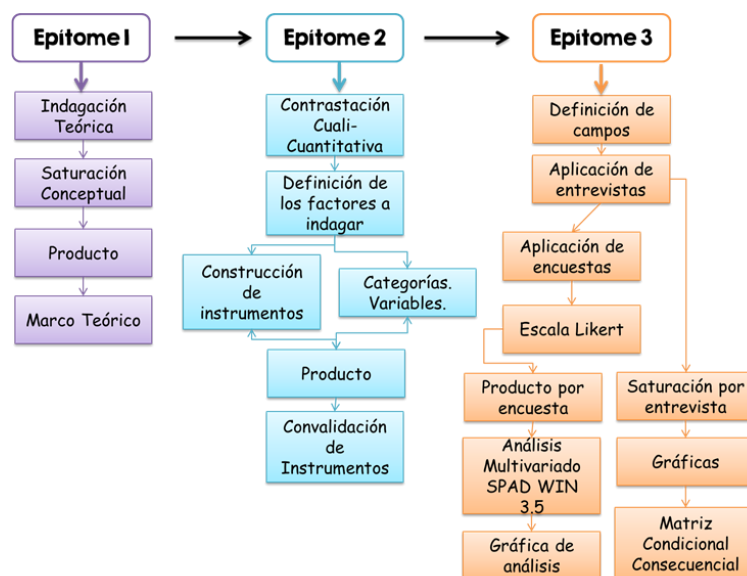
Epitome I

Indagación Teórica

Saturación Conceptual

Producto

Marco Teórico

Epitome 2

Contrastación Cuali-Cuantitativa

Definición de los factores a indagar

Construcción de instrumentos

Categorías. Variables.

Producto

Convalidación de Instrumentos

Epitome 3

Definición de campos

Aplicación de entrevistas

Aplicación de encuestas

Escala Likert

Producto por encuesta

Análisis Multivariado SPAD WIN 3.5

Gráfica de análisis

Saturación por entrevista

Gráficas

Matriz Condicional Consecuencial